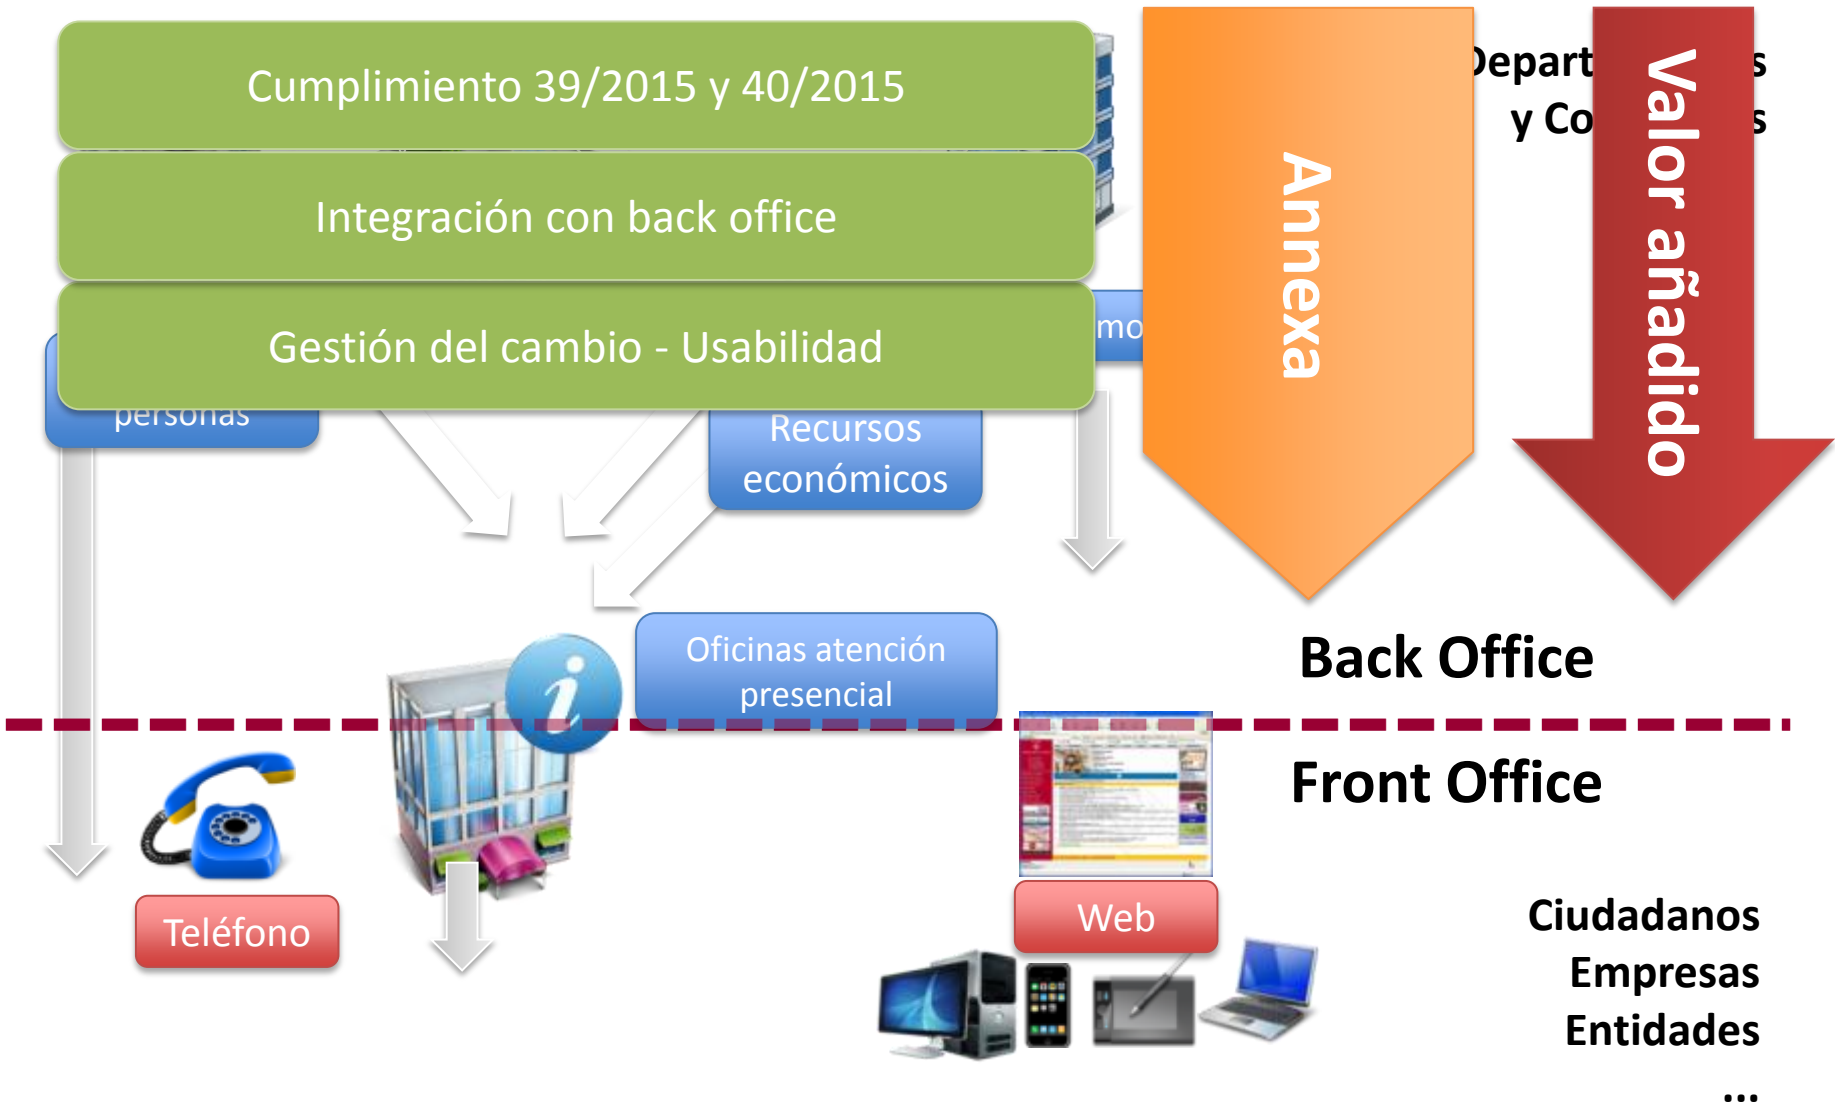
Cumplimiento 39/2015 y 40/2015

Integración con back office

Gestión del cambio - Usabilidad

personas

mo

Recursos económicos

Depart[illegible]s
y Co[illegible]s

Annexa

Valor añadido

Oficinas atención presencial

Back Office

Front Office

Teléfono

Web

Ciudadanos
Empresas
Entidades
...